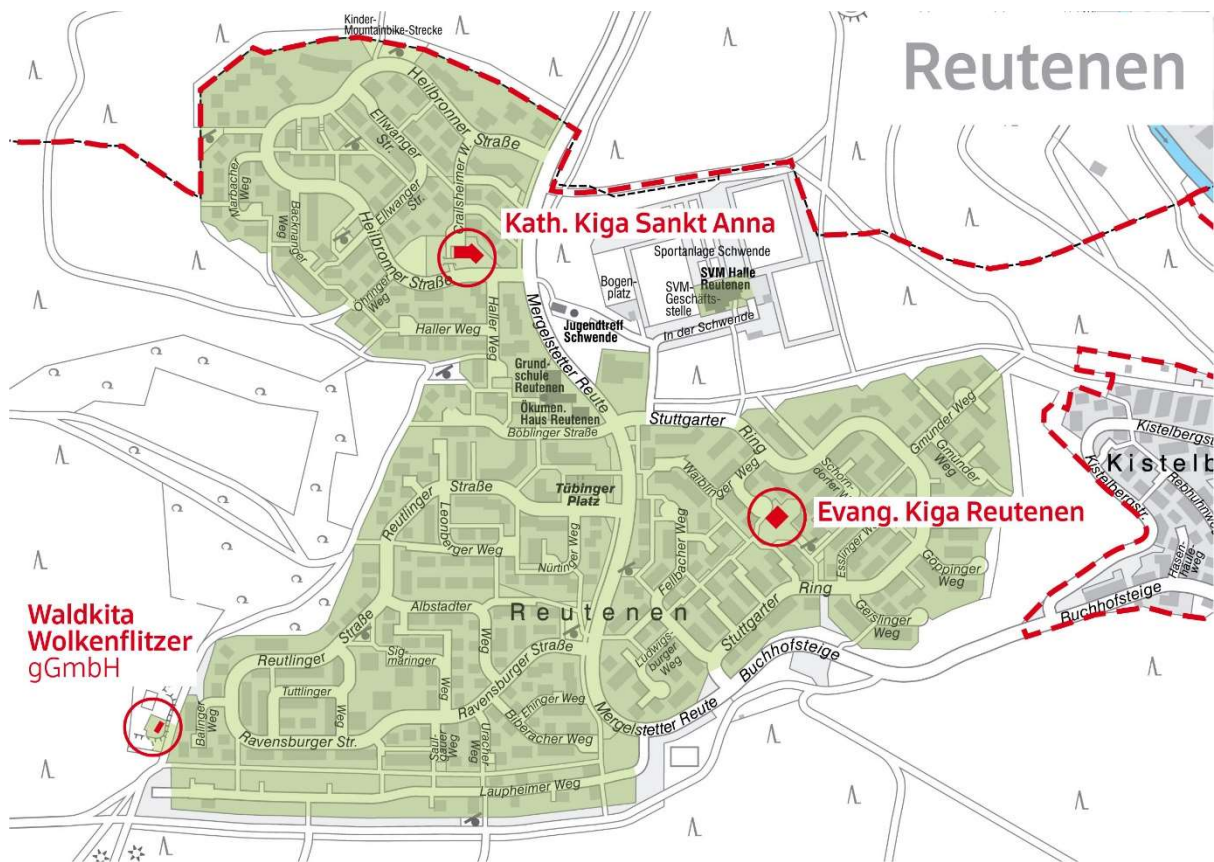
Reutenen

Kinder-Mountainbike-Strecke

Heilbronner Straße
Ellwanger Str.
Ellwanger Str.
Crailsheimer W.
Marbacher Weg
Backnanger Weg
Heilbronner Straße
Öhringer Weg
Haller Weg
Haller Weg

Kath. Kiga Sankt Anna

Sportanlage Schwende
SVM Halle Reutenen
Bogenplatz
SVM-Geschäftsstelle
In der Schwende
Jugendtreff Schwende
Mergelstetter Reute
Grundschule Reutenen
Ökumen. Haus Reutenen
Böblinger Straße
Stuttgarter Ring
Waiblinger Weg
Schorndorfer Weg
Gmünder Weg
Gmünder Weg
Kistelbergsu
Kistelbergstr.
Kistelb
Rebhuhnw
Hasenhalde
Buchhofsteige

Evang. Kiga Reutenen

Reutlinger Straße
Leonberger Weg
Tübinger Platz
Nürtinger Weg
Fellbacher Weg
Esslinger W.
Göppinger Weg
Gerstinger Weg
Stuttgarter Ring
Reutenen
Ludwigsburger Weg
Buchhofsteige

Waldkita Wolkenflitzer gGmbH

Straße
Albstadter Weg
Sigmaringer Weg
Ravensburger Straße
Reutlinger
Tuttlinger
Weg
Ehinger Weg
Biberacher Weg
Mergelstetter Reute
Balinger Weg
Ravensburger Str.
Saulgauer Weg
Uracher
Laupheimer Weg